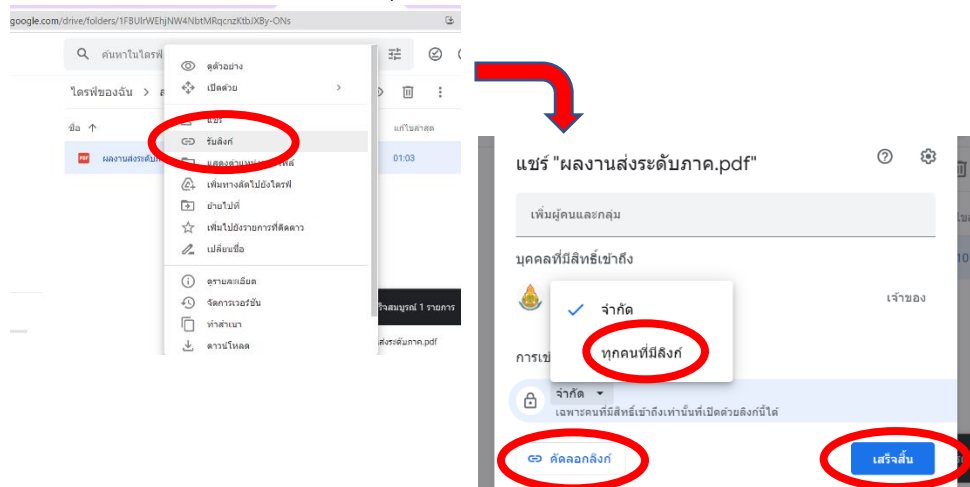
google.com/drive/folders/1FBUIrWEhjNW4NbtMRqcnzKtbJXBy-ONs

ค้นหาในไดรฟ์

ไดรฟ์ของฉัน > ส

ชื่อ ↑

ผลงานส่งระดับภาค

แก้ไขล่าสุด

01:03

ดูตัวอย่าง
เปิดด้วย >
แชร์
รับลิงก์
แสดงตำแหน่งไฟล์
เพิ่มทางลัดไปยังไดรฟ์
ย้ายไปที่
เพิ่มไปยังรายการที่ติดดาว
เปลี่ยนชื่อ
ดูรายละเอียด
จัดการเวอร์ชัน
ทำสำเนา
ดาวน์โหลด

เร็จสมบูรณ์ 1 รายการ

ส่งระดับภาค.pdf

แชร์ "ผลงานส่งระดับภาค.pdf"

เพิ่มผู้คนและกลุ่ม

บุคคลที่มีสิทธิ์เข้าถึง

เจ้าของ

จำกัด

ทุกคนที่มีลิงก์

การเข้

จำกัด

เฉพาะคนที่มีสิทธิ์เข้าถึงเท่านั้นที่เปิดด้วยลิงก์นี้ได้

คัดลอกลิงก์

เสร็จสิ้น